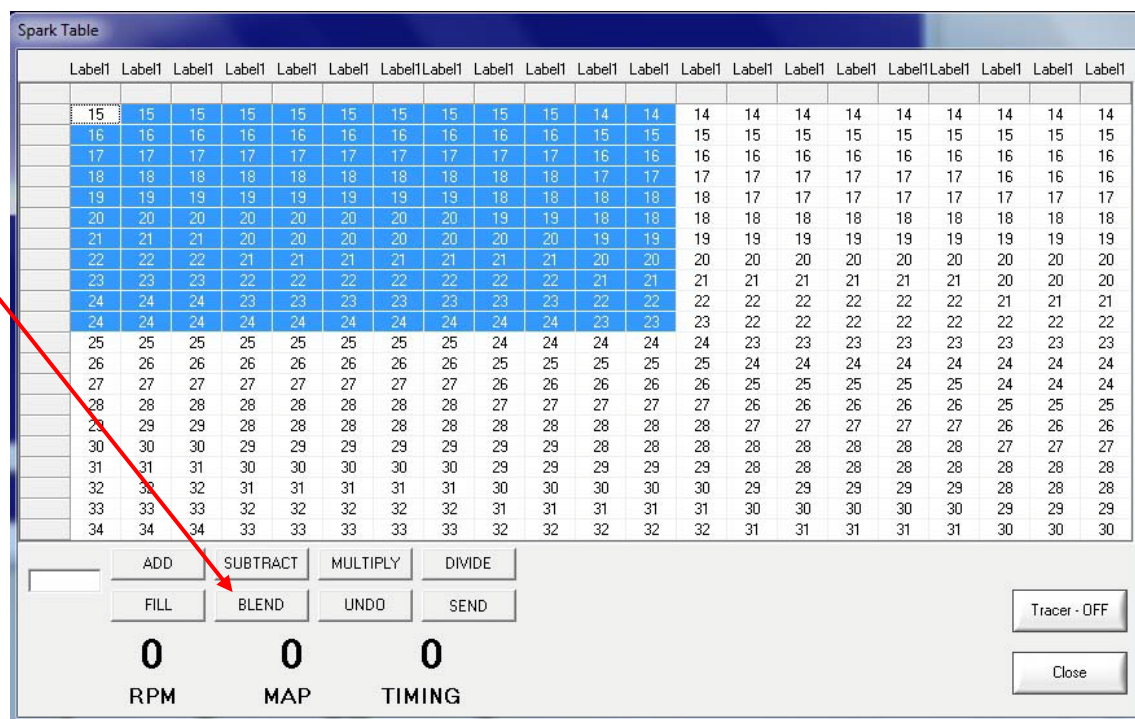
Spark Table

| Label1 | Label1 | Label1 | Label1 | Label1 | Label1 | Label1 | Label1 | Label1 | Label1 | Label1 | Label1 | Label1 | Label1 | Label1 | Label1 | Label1 | Label1 | Label1 | Label1 | Label1 |
|---|---|---|---|---|---|---|---|---|---|---|---|---|---|---|---|---|---|---|---|---|
| 15 | 15 | 15 | 15 | 15 | 15 | 15 | 15 | 15 | 15 | 14 | 14 | 14 | 14 | 14 | 14 | 14 | 14 | 14 | 14 | 14 |
| 16 | 16 | 16 | 16 | 16 | 16 | 16 | 16 | 16 | 16 | 15 | 15 | 15 | 15 | 15 | 15 | 15 | 15 | 15 | 15 | 15 |
| 17 | 17 | 17 | 17 | 17 | 17 | 17 | 17 | 17 | 17 | 16 | 16 | 16 | 16 | 16 | 16 | 16 | 16 | 16 | 16 | 16 |
| 18 | 18 | 18 | 18 | 18 | 18 | 18 | 18 | 18 | 18 | 17 | 17 | 17 | 17 | 17 | 17 | 17 | 17 | 16 | 16 | 16 |
| 19 | 19 | 19 | 19 | 19 | 19 | 19 | 19 | 18 | 18 | 18 | 18 | 18 | 17 | 17 | 17 | 17 | 17 | 17 | 17 | 17 |
| 20 | 20 | 20 | 20 | 20 | 20 | 20 | 20 | 19 | 19 | 18 | 18 | 18 | 18 | 18 | 18 | 18 | 18 | 18 | 18 | 18 |
| 21 | 21 | 21 | 20 | 20 | 20 | 20 | 20 | 20 | 20 | 19 | 19 | 19 | 19 | 19 | 19 | 19 | 19 | 19 | 19 | 19 |
| 22 | 22 | 22 | 21 | 21 | 21 | 21 | 21 | 21 | 21 | 20 | 20 | 20 | 20 | 20 | 20 | 20 | 20 | 20 | 20 | 20 |
| 23 | 23 | 23 | 22 | 22 | 22 | 22 | 22 | 22 | 22 | 21 | 21 | 21 | 21 | 21 | 21 | 21 | 21 | 20 | 20 | 20 |
| 24 | 24 | 24 | 23 | 23 | 23 | 23 | 23 | 23 | 23 | 22 | 22 | 22 | 22 | 22 | 22 | 22 | 22 | 21 | 21 | 21 |
| 24 | 24 | 24 | 24 | 24 | 24 | 24 | 24 | 24 | 24 | 23 | 23 | 23 | 22 | 22 | 22 | 22 | 22 | 22 | 22 | 22 |
| 25 | 25 | 25 | 25 | 25 | 25 | 25 | 25 | 24 | 24 | 24 | 24 | 24 | 23 | 23 | 23 | 23 | 23 | 23 | 23 | 23 |
| 26 | 26 | 26 | 26 | 26 | 26 | 26 | 26 | 25 | 25 | 25 | 25 | 25 | 24 | 24 | 24 | 24 | 24 | 24 | 24 | 24 |
| 27 | 27 | 27 | 27 | 27 | 27 | 27 | 27 | 26 | 26 | 26 | 26 | 26 | 25 | 25 | 25 | 25 | 25 | 24 | 24 | 24 |
| 28 | 28 | 28 | 28 | 28 | 28 | 28 | 28 | 27 | 27 | 27 | 27 | 27 | 26 | 26 | 26 | 26 | 26 | 25 | 25 | 25 |
| 29 | 29 | 29 | 28 | 28 | 28 | 28 | 28 | 28 | 28 | 28 | 28 | 28 | 27 | 27 | 27 | 27 | 27 | 26 | 26 | 26 |
| 30 | 30 | 30 | 29 | 29 | 29 | 29 | 29 | 29 | 29 | 28 | 28 | 28 | 28 | 28 | 28 | 28 | 28 | 27 | 27 | 27 |
| 31 | 31 | 31 | 30 | 30 | 30 | 30 | 30 | 29 | 29 | 29 | 29 | 29 | 28 | 28 | 28 | 28 | 28 | 28 | 28 | 28 |
| 32 | 32 | 32 | 31 | 31 | 31 | 31 | 31 | 30 | 30 | 30 | 30 | 30 | 29 | 29 | 29 | 29 | 29 | 28 | 28 | 28 |
| 33 | 33 | 33 | 32 | 32 | 32 | 32 | 32 | 31 | 31 | 31 | 31 | 31 | 30 | 30 | 30 | 30 | 30 | 29 | 29 | 29 |
| 34 | 34 | 34 | 33 | 33 | 33 | 33 | 33 | 32 | 32 | 32 | 32 | 32 | 31 | 31 | 31 | 31 | 31 | 30 | 30 | 30 |

ADD SUBTRACT MULTIPLY DIVIDE
FILL BLEND UNDO SEND

Tracer - OFF

0 RPM
0 MAP
0 TIMING

Close